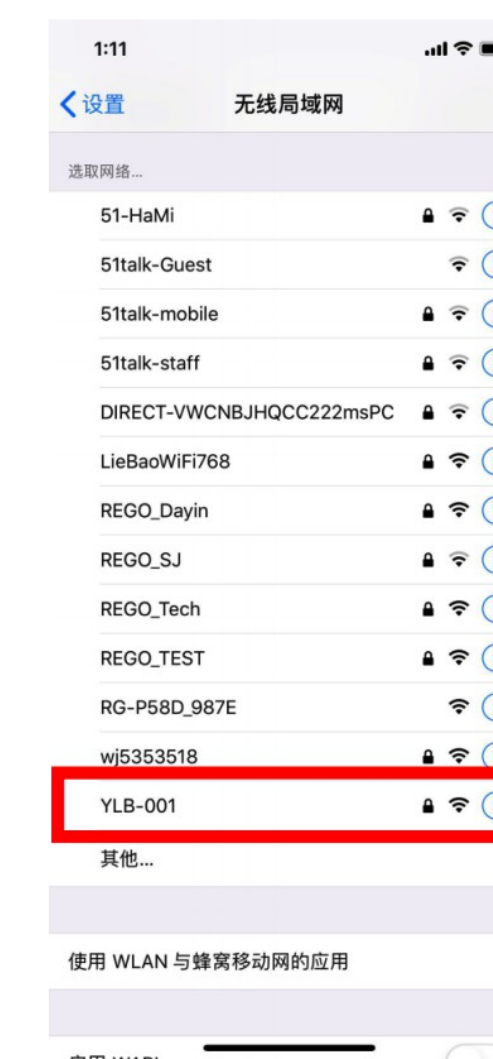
1:11

设置
无线局域网

选取网络...

51-HaMi

51talk-Guest

51talk-mobile

51talk-staff

DIRECT-VWCNBJHQCC222msPC

LieBaoWiFi768

REGO_Dayin

REGO_SJ

REGO_Tech

REGO_TEST

RG-P58D_987E

wj5353518

YLB-001

其他...

使用 WLAN 与蜂窝移动网的应用

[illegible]